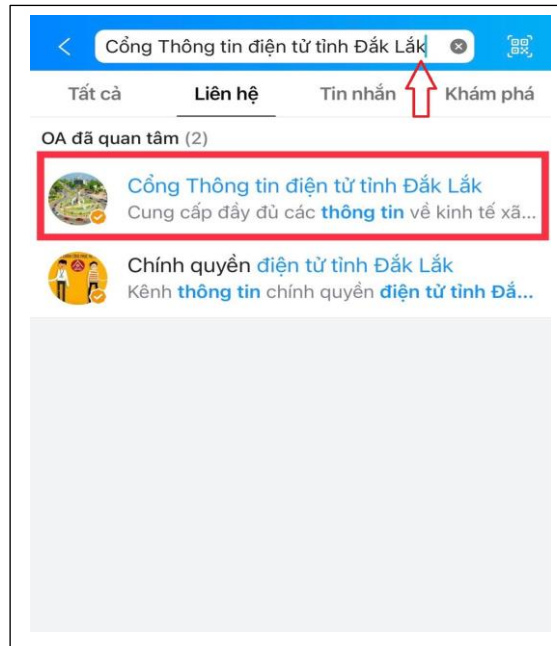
Cổng Thông tin điện tử tỉnh Đắk Lắk

Tất cả Liên hệ Tin nhắn Khám phá

OA đã quan tâm (2)

Cổng Thông tin điện tử tỉnh Đắk Lắk
Cung cấp đầy đủ các thông tin về kinh tế xã...

Chính quyền điện tử tỉnh Đắk Lắk
Kênh thông tin chính quyền điện tử tỉnh Đắ...